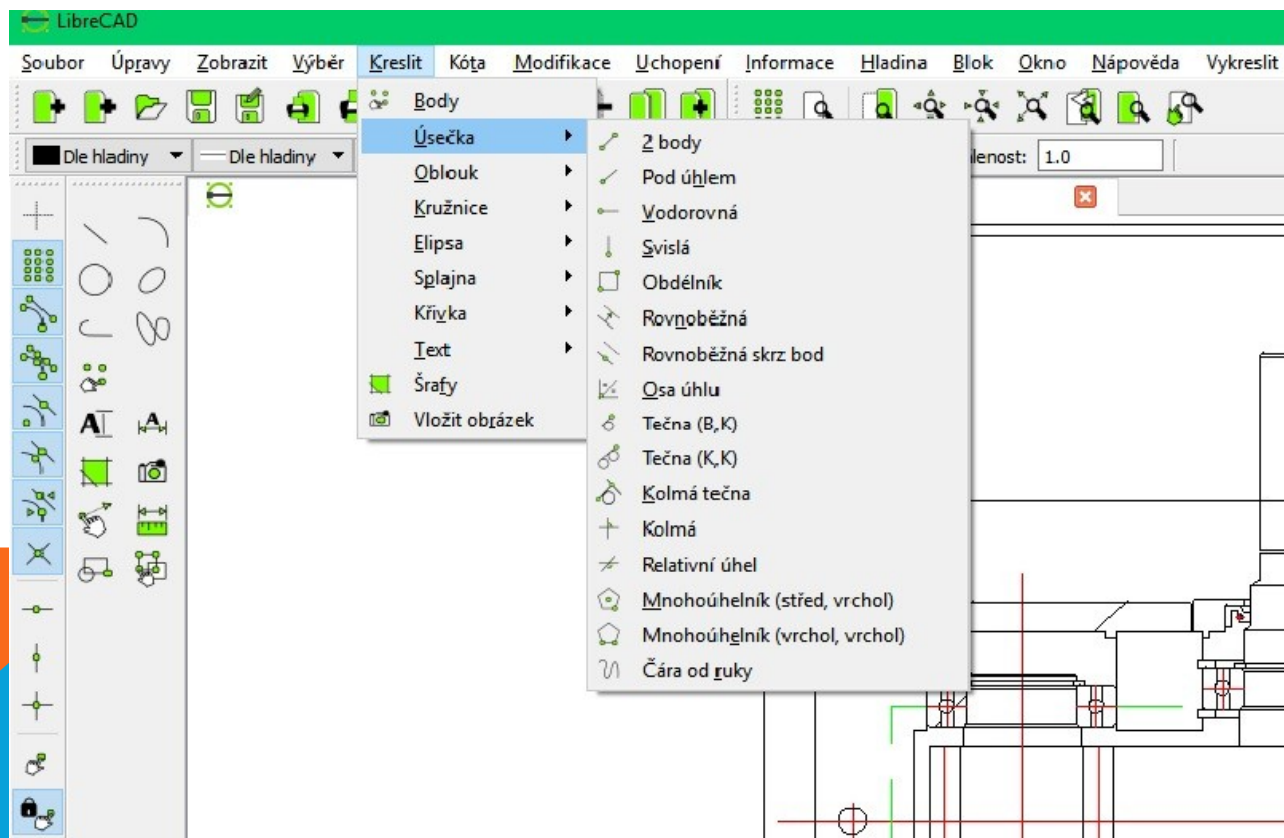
LibreCAD

Soubor Úpravy Zobrazit Výběr Kreslit Kóta Modifikace Uchopení Informace Hladina Blok Okno Nápověda Vykreslit

Dle hladiny Dle hladiny

lenost: 1.0

Body
Úsečka
Oblouk
Kružnice
Elipsa
Splajna
Křivka
Text
Šrafy
Vložit obrázek

2 body
Pod úhlem
Vodorovná
Svislá
Obdélník
Rovnoběžná
Rovnoběžná skrz bod
Osa úhlu
Tečna (B,K)
Tečna (K,K)
Kolmá tečna
Kolmá
Relativní úhel
Mnohoúhelník (střed, vrchol)
Mnohoúhelník (vrchol, vrchol)
Čára od ruky